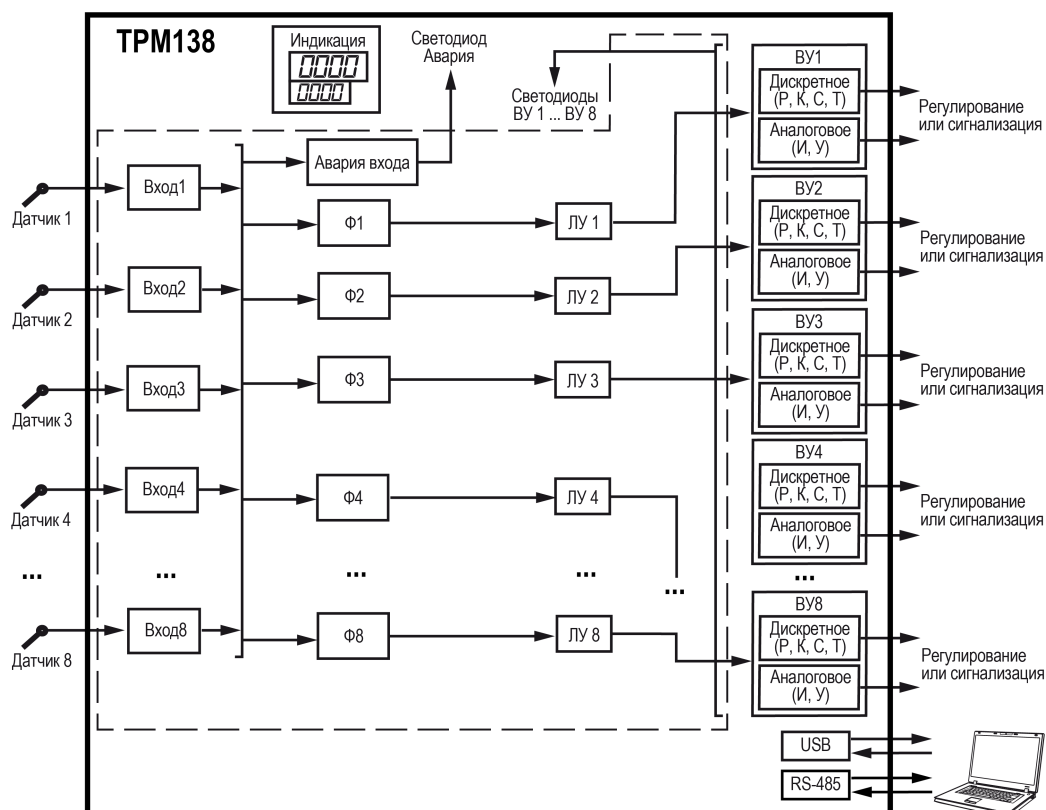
ТРМ138

Индикация
0000
0000

Светодиод
Авария

Светодиоды
ВУ 1 ... ВУ 8

Датчик 1
Датчик 2
Датчик 3
Датчик 4
...
Датчик 8

Вход1
Вход2
Вход3
Вход4
...
Вход8

Авария входа

Ф1
Ф2
Ф3
Ф4
...
Ф8

ЛУ 1
ЛУ 2
ЛУ 3
ЛУ 4
...
ЛУ 8

...

ВУ1
Дискретное
(Р, К, С, Т)
Аналоговое
(И, У)

Регулирование
или сигнализация

ВУ2
Дискретное
(Р, К, С, Т)
Аналоговое
(И, У)

Регулирование
или сигнализация

ВУ3
Дискретное
(Р, К, С, Т)
Аналоговое
(И, У)

Регулирование
или сигнализация

ВУ4
Дискретное
(Р, К, С, Т)
Аналоговое
(И, У)

Регулирование
или сигнализация

...

ВУ8
Дискретное
(Р, К, С, Т)
Аналоговое
(И, У)

Регулирование
или сигнализация

USB
RS-485